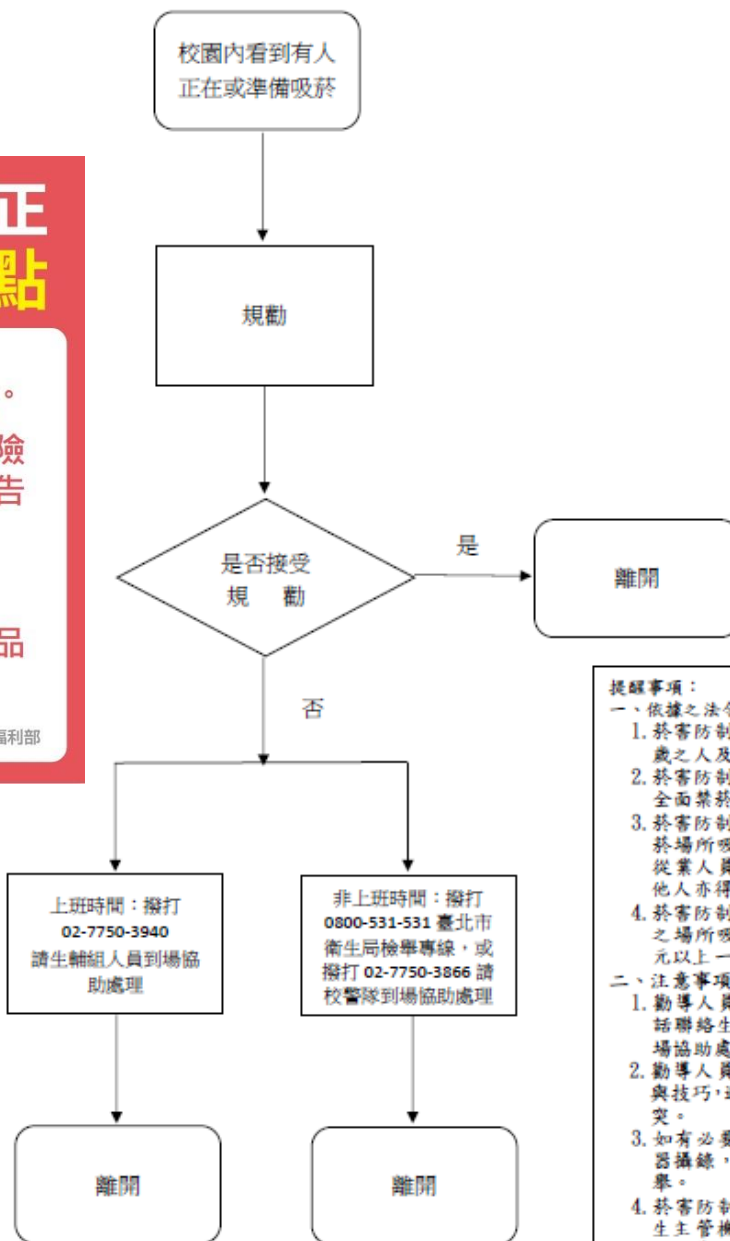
正
點

。
檢
告

品

福利部

校園內看到有人正在或準備吸菸

規勸

是否接受規　勸

是

離開

否

上班時間：撥打 02-7750-3940 請生輔組人員到場協助處理

非上班時間：撥打 0800-531-531 臺北市衛生局檢舉專線，或撥打 02-7750-3866 請校警隊到場協助處理

離開

離開

提醒事項：
一、依據之法令
1. 菸害防制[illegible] 歲之人及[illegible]
2. 菸害防制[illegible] 全面禁菸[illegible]
3. 菸害防制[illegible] 菸場所吸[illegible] 從業人員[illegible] 他人亦得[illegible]
4. 菸害防制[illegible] 之場所吸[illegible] 元以上一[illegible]
二、注意事項
1. 勸導人員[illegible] 話聯絡生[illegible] 場協助處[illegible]
2. 勸導人員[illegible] 與技巧，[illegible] 突。
3. 如有必要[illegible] 器攝錄，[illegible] 舉。
4. 菸害防制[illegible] 生主管機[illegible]